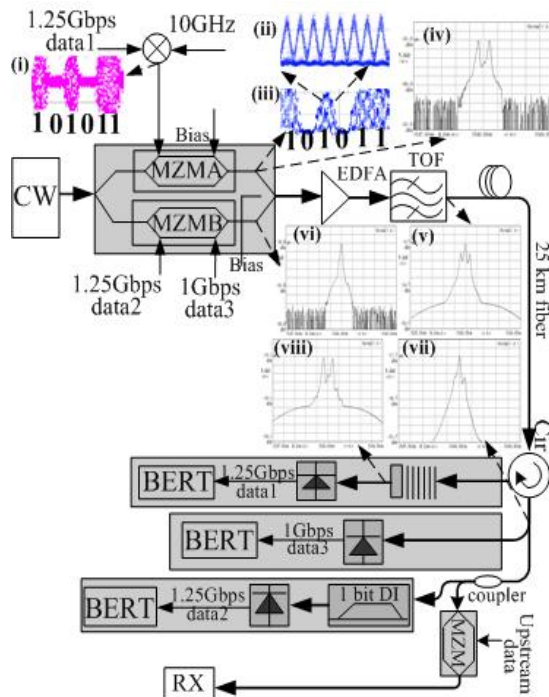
1.25Gbps data1

10GHz

(i)

(ii)

(iii)

(iv)

1 0 1 0 1 1

1 0 1 0 1 1

Bias

CW

MZMA

MZMB

EDFA

TOF

Bias

1.25Gbps data2

1Gbps data3

(vi)

(v)

25 km fiber

(viii)

(vii)

Cir

BERT

1.25Gbps data1

BERT

1Gbps data3

BERT

1.25Gbps data2

1 bit DI

coupler

MZM

Upstream data

RX